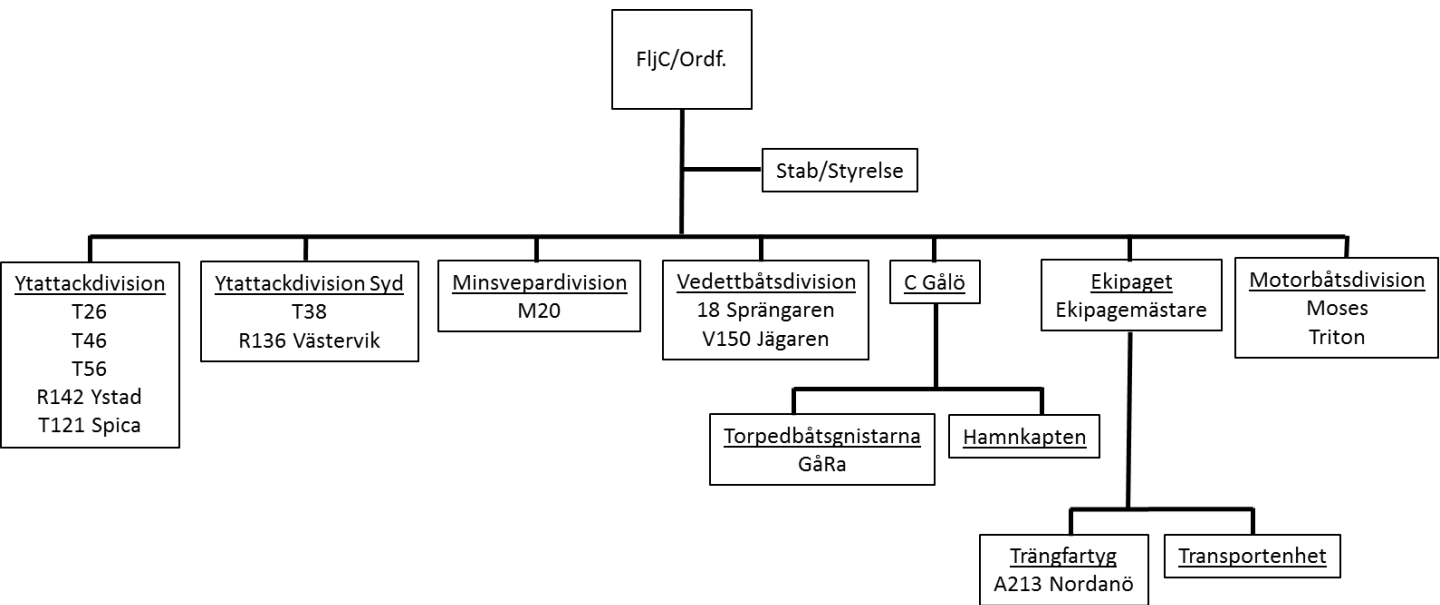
FljC/Ordf.

Stab/Styrelse

Ytattackdivision
T26
T46
T56
R142 Ystad
T121 Spica

Ytattackdivision Syd
T38
R136 Västervik

Minsvepardivision
M20

Vedettbåtsdivision
18 Sprängaren
V150 Jägaren

C Gålö

Torpedbåtsgnistarna
GåRa

Hamnkapten

Ekipaget
Ekipagemästare

Trängfartyg
A213 Nordanö

Transportenhet

Motorbåtsdivision
Moses
Triton